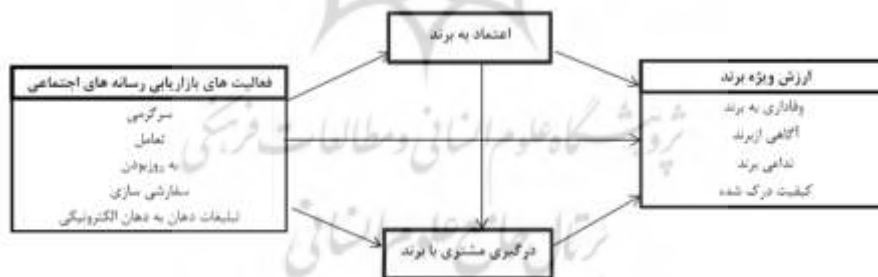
اعتماد به برند

فعالیت های بازاریابی رسانه های اجتماعی
سرگرمی
تعامل
به روزبودن
سفارشی سازی
تبلیغات دهان به دهان الکترونیکی

ارزش ویژه برند
وفاداری به برند
آگاهی ازبرند
تداعی برند
کیفیت درک شده

درگیری مشتری با برند

پژوهشگاه علوم انسانی و مطالعات فرهنگی
پرتال جامع علوم انسانی